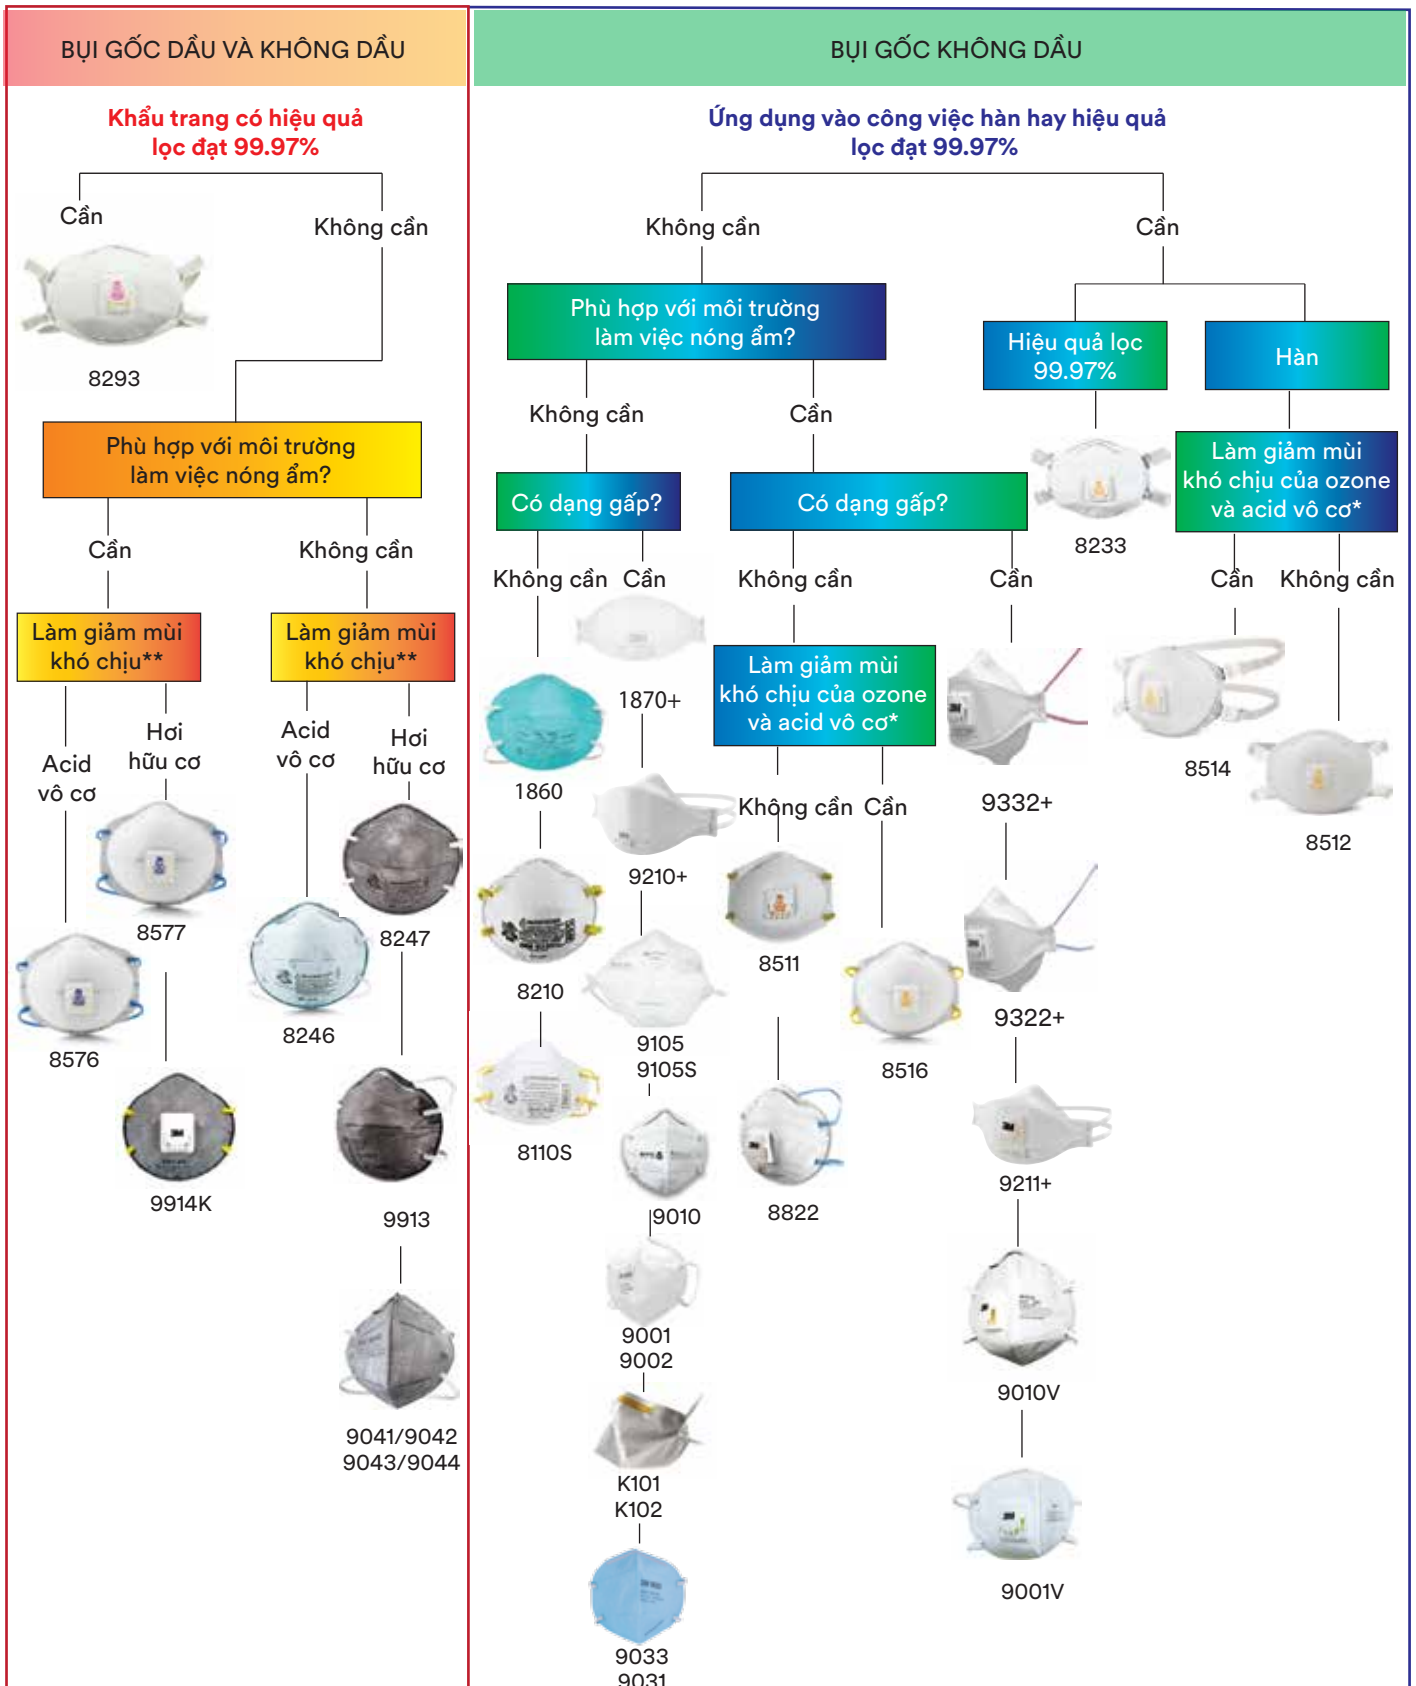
BỤI GỐC DẦU VÀ KHÔNG DẦU

Khẩu trang có hiệu quả lọc đạt 99.97%

Cần

Không cần

8293

Phù hợp với môi trường làm việc nóng ẩm?

Cần

Không cần

Làm giảm mùi khó chịu**

Làm giảm mùi khó chịu**

Acid vô cơ

Hơi hữu cơ

Acid vô cơ

Hơi hữu cơ

8577

8576

9914K

8246

8247

9913

9041/9042
9043/9044

BỤI GỐC KHÔNG DẦU

Ứng dụng vào công việc hàn hay hiệu quả lọc đạt 99.97%

Không cần

Cần

Phù hợp với môi trường làm việc nóng ẩm?

Không cần

Cần

Hiệu quả lọc 99.97%

Hàn

8233

Làm giảm mùi khó chịu của ozone và acid vô cơ*

Cần

Không cần

Có dạng gấp?

Có dạng gấp?

Không cần

Cần

Không cần

Cần

1860

1870+

Làm giảm mùi khó chịu của ozone và acid vô cơ*

9332+

8514

8512

Không cần

Cần

8210

9210+

8511

9322+

8110S

9105
9105S

8516

9010

8822

9211+

9001
9002

9010V

K101
K102

9001V

9033
9031